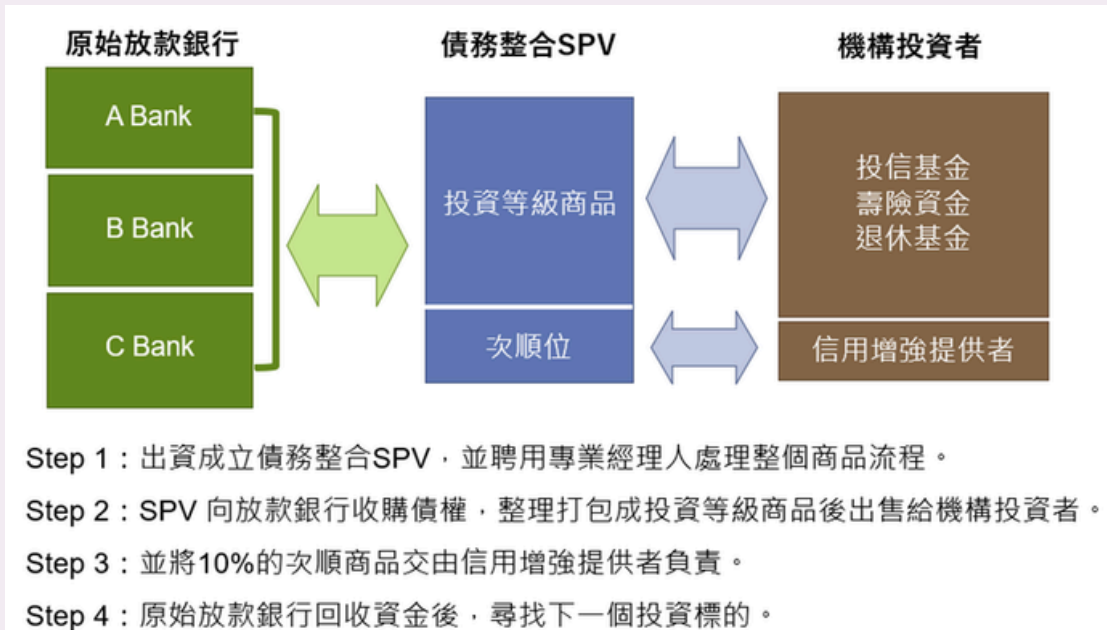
原始放款銀行

A Bank

B Bank

C Bank

債務整合SPV

投資等級商品

次順位

機構投資者

投信基金
壽險資金
退休基金

信用增強提供者

Step 1：出資成立債務整合SPV，並聘用專業經理人處理整個商品流程。

Step 2：SPV 向放款銀行收購債權，整理打包成投資等級商品後出售給機構投資者。

Step 3：並將10%的次順商品交由信用增強提供者負責。

Step 4：原始放款銀行回收資金後，尋找下一個投資標的。